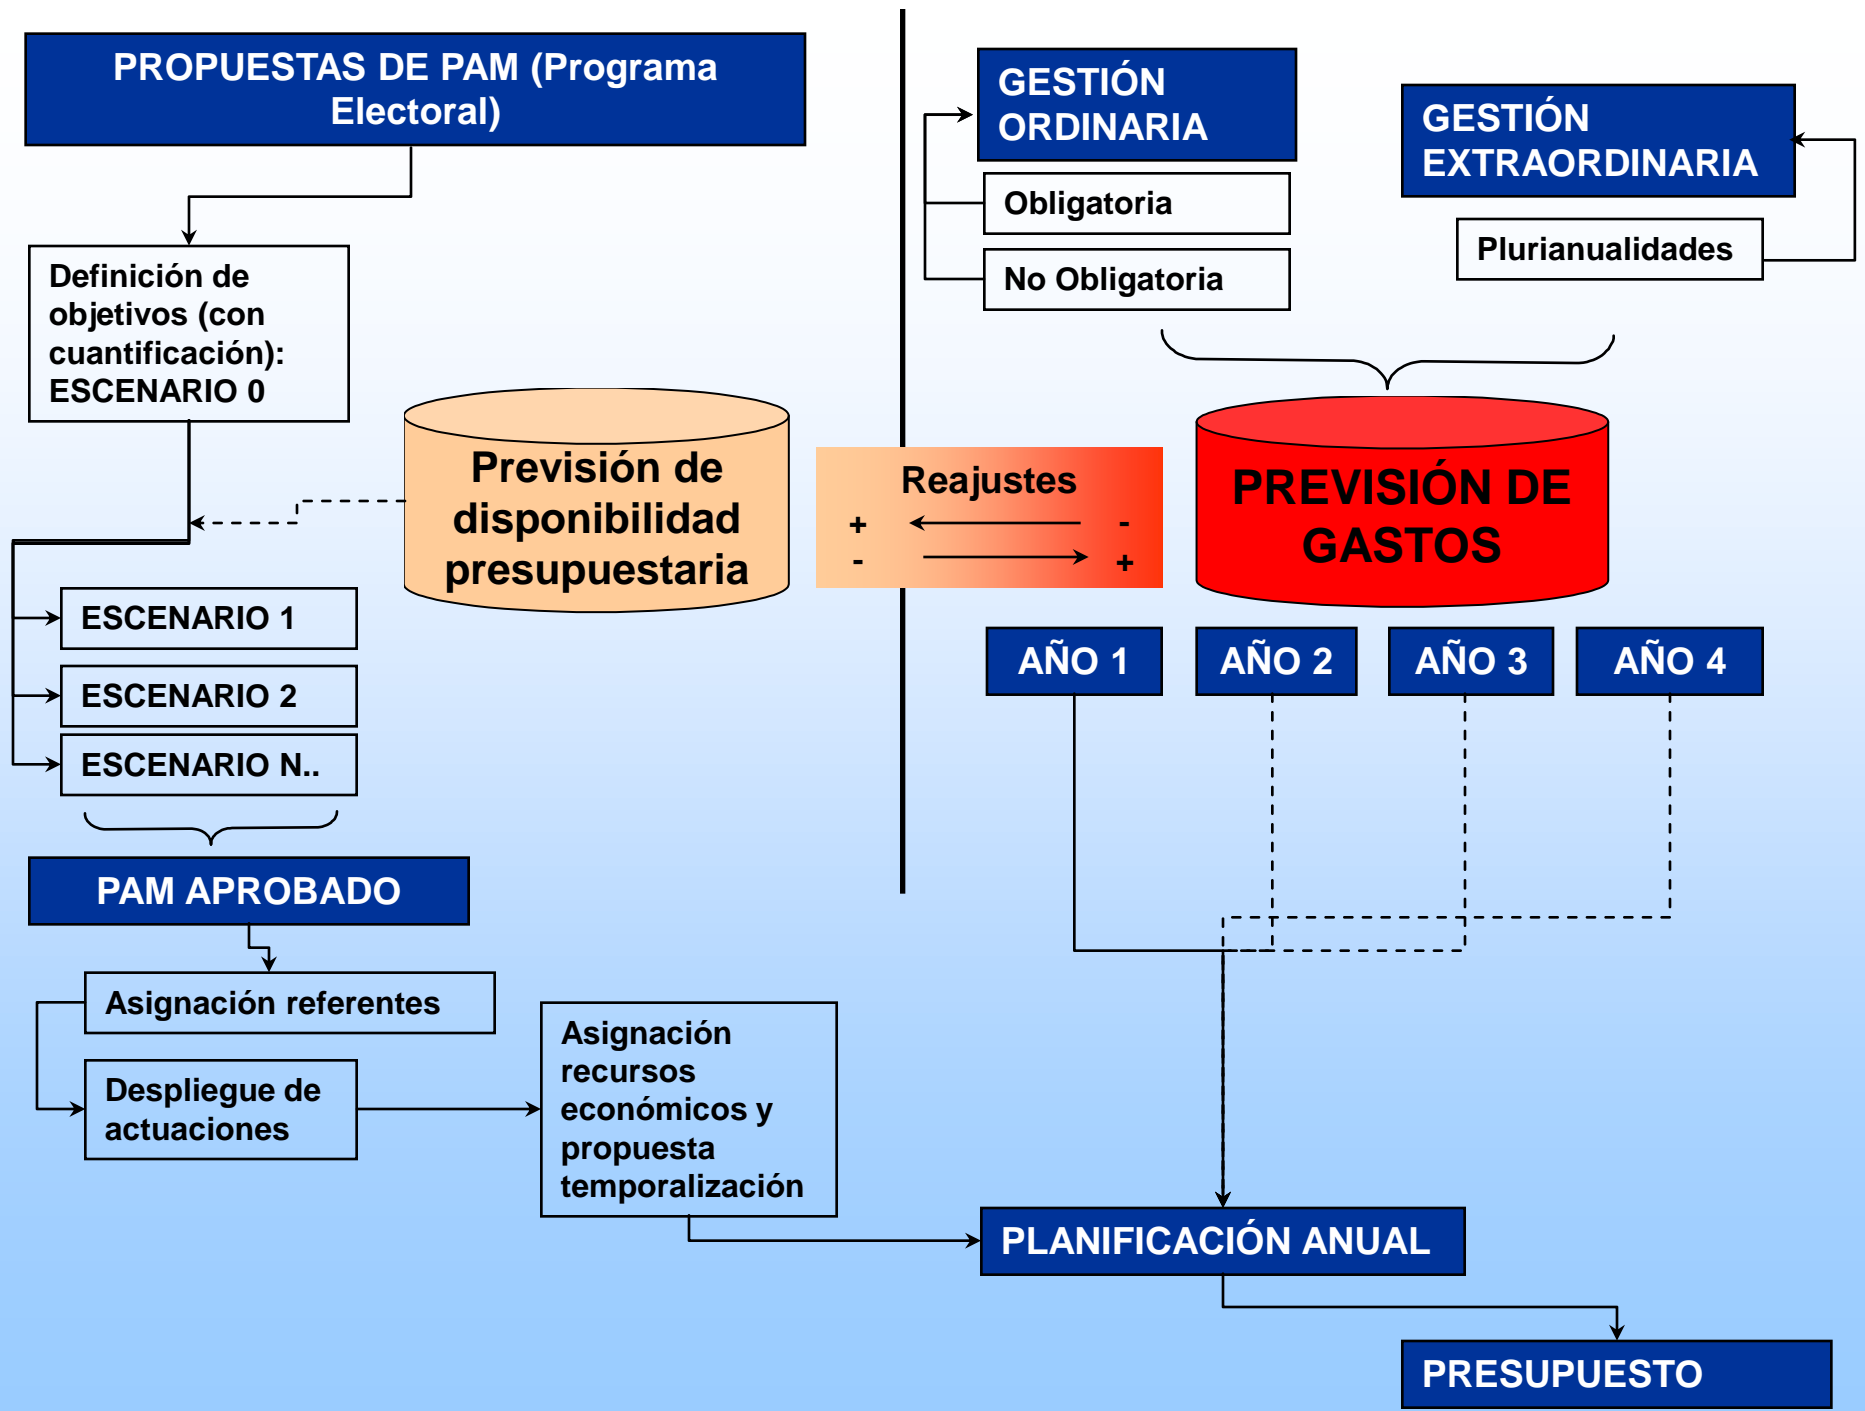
PROPUESTAS DE PAM (Programa Electoral)

Definición de objetivos (con cuantificación): ESCENARIO 0

Previsión de disponibilidad presupuestaria

ESCENARIO 1

ESCENARIO 2

ESCENARIO N..

PAM APROBADO

Asignación referentes

Despliegue de actuaciones

Asignación recursos económicos y propuesta temporalización

GESTIÓN ORDINARIA

Obligatoria

No Obligatoria

GESTIÓN EXTRAORDINARIA

Plurianualidades

Reajustes
+ -
- +

PREVISIÓN DE GASTOS

AÑO 1

AÑO 2

AÑO 3

AÑO 4

PLANIFICACIÓN ANUAL

PRESUPUESTO